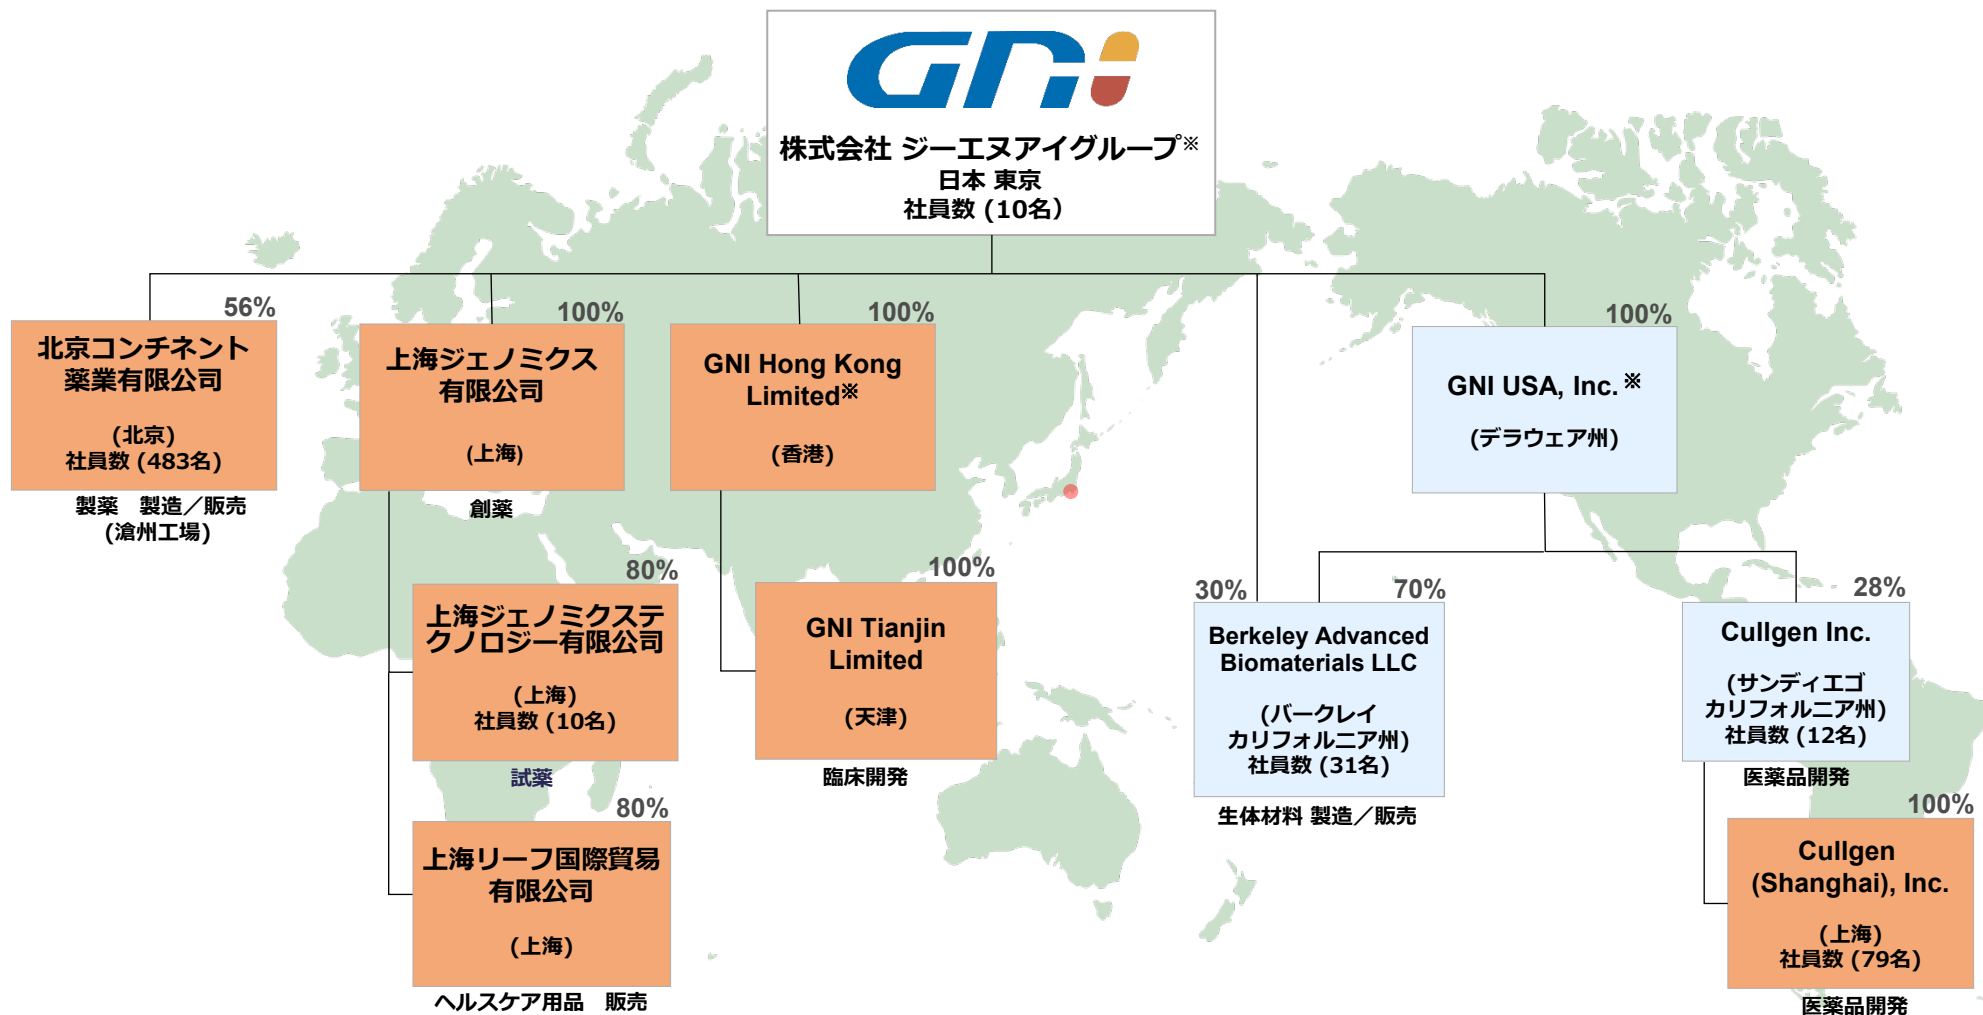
GNI

株式会社 ジーエヌアイグループ※
日本 東京
社員数 (10名)

56%
北京コンチネント薬業有限公司
(北京)
社員数 (483名)
製薬　製造／販売
(滄州工場)

100%
上海ジェノミクス有限公司
(上海)
創薬

100%
GNI Hong Kong Limited※
(香港)

100%
GNI USA, Inc. ※
(デラウェア州)

80%
上海ジェノミクステクノロジー有限公司
(上海)
社員数 (10名)
試薬

100%
GNI Tianjin Limited
(天津)
臨床開発

30%
70%
Berkeley Advanced Biomaterials LLC
(バークレイ カリフォルニア州)
社員数 (31名)
生体材料 製造／販売

28%
Cullgen Inc.
(サンディエゴ カリフォルニア州)
社員数 (12名)
医薬品開発

80%
上海リーフ国際貿易有限公司
(上海)
ヘルスケア用品　販売

100%
Cullgen (Shanghai), Inc.
(上海)
社員数 (79名)
医薬品開発